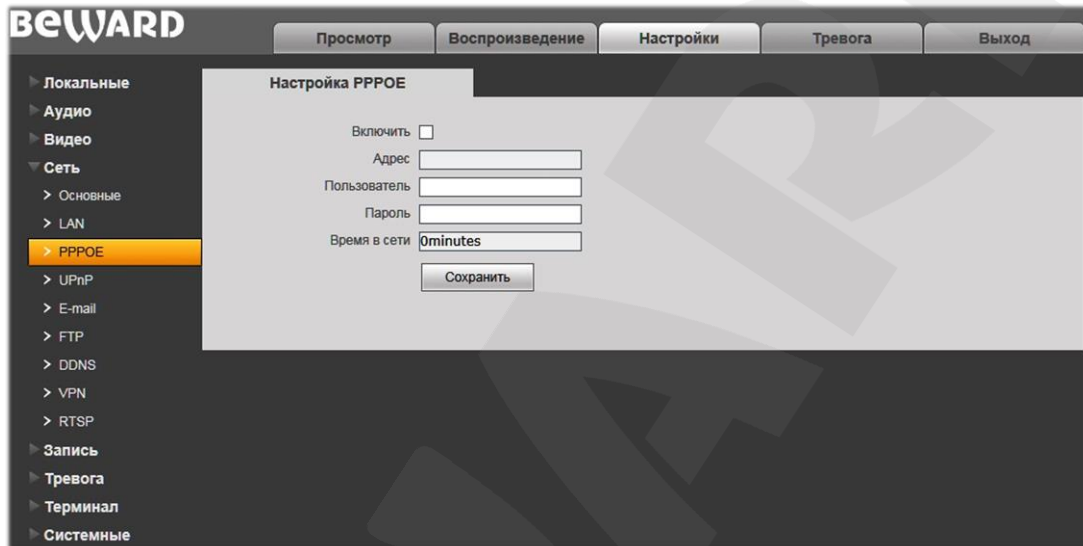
BEWARD

Просмотр
Воспроизведение
Настройки
Тревога
Выход

Локальные
Аудио
Видео
Сеть
> Основные
> LAN
> PPPOE
> UPnP
> E-mail
> FTP
> DDNS
> VPN
> RTSP
Запись
Тревога
Терминал
Системные

Настройка PPPOE

Включить
Адрес
Пользователь
Пароль
Время в сети 0minutes
Сохранить